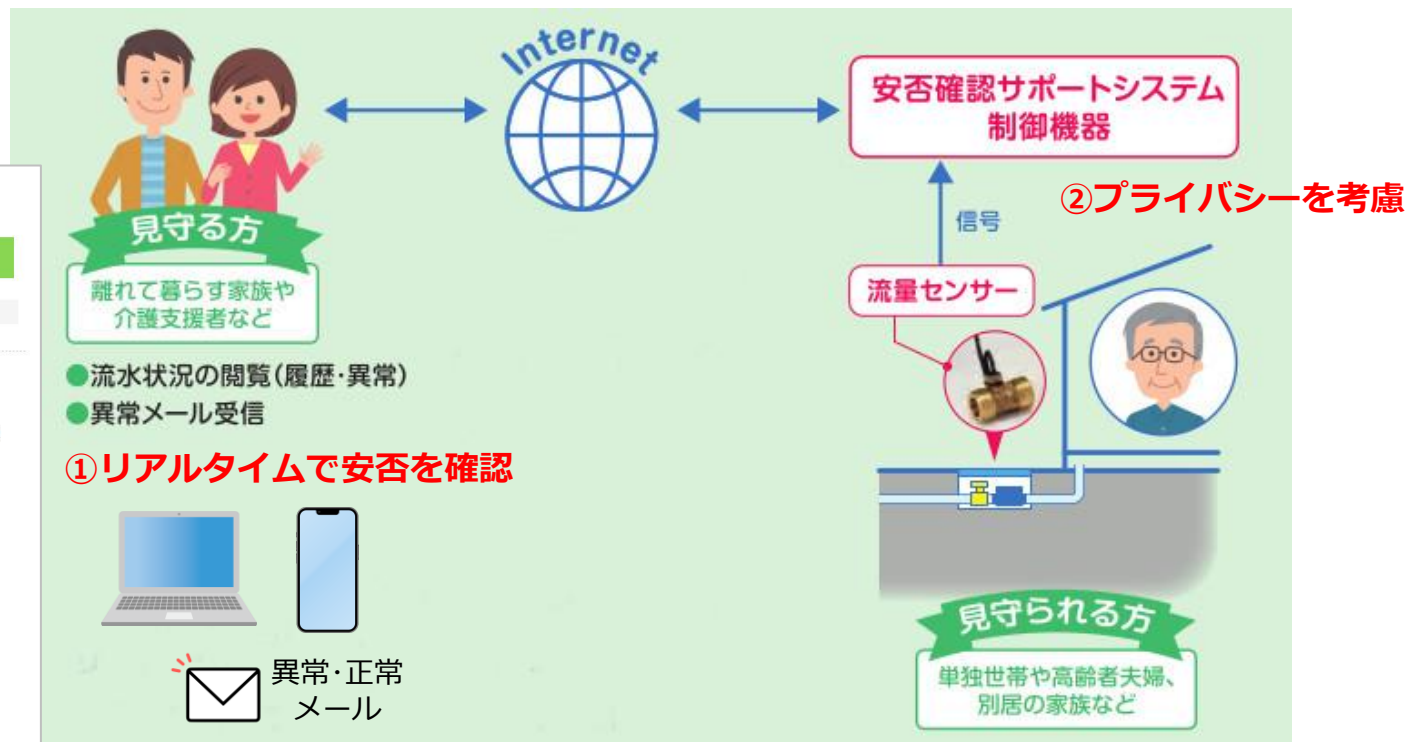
Internet

安否確認サポートシステム
制御機器

②プライバシーを考慮

信号

流量センサー

見守る方

離れて暮らす家族や
介護支援者など

●流水状況の閲覧(履歴・異常)
●異常メール受信

①リアルタイムで安否を確認

異常・正常
メール

見守られる方

単独世帯や高齢者夫婦、
別居の家族など